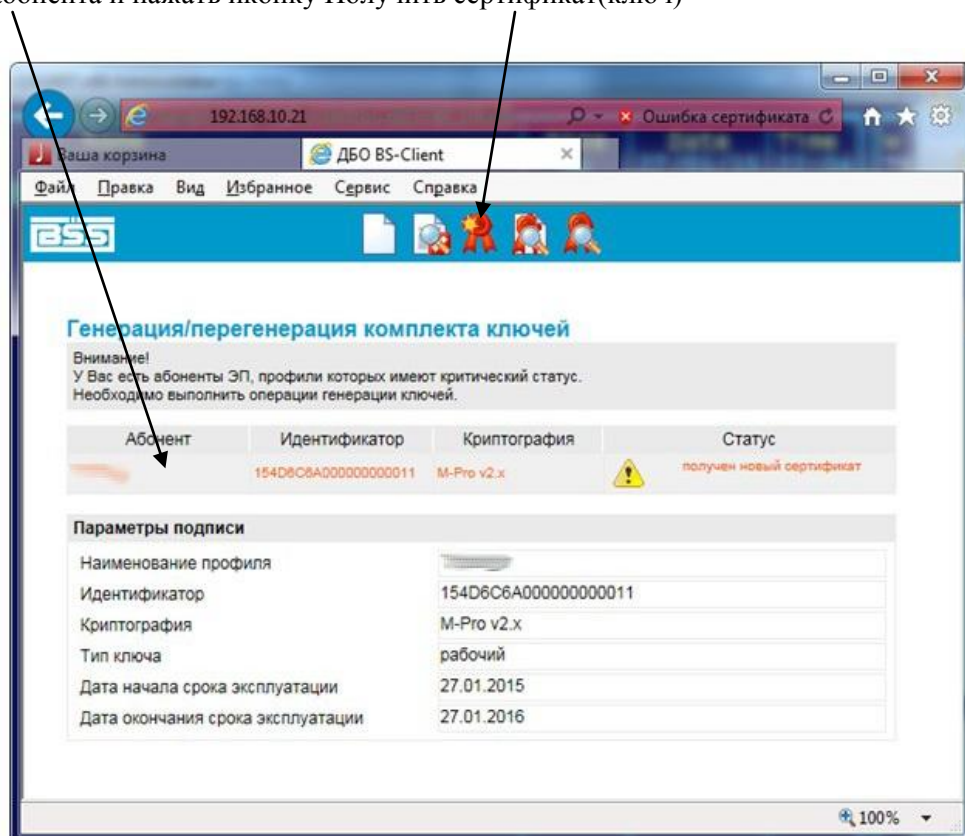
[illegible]абонента и нажать иконку Получить сертификат(ключ)

192.168.10.21

Ошибка сертификата

Ваша корзина

ДБО BS-Client

Файл Правка Вид Избранное Сервис Справка

BSS

Генерация/перегенерация комплекта ключей

Внимание!
У Вас есть абоненты ЭП, профили которых имеют критический статус.
Необходимо выполнить операции генерации ключей.

| Абонент | Идентификатор | Криптография | Статус |
|---|---|---|---|
| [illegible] | 154D6C6A000000000011 | M-Pro v2.x | получен новый сертификат |

Параметры подписи

| | |
|---|---|
| Наименование профиля | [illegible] |
| Идентификатор | 154D6C6A000000000011 |
| Криптография | M-Pro v2.x |
| Тип ключа | рабочий |
| Дата начала срока эксплуатации | 27.01.2015 |
| Дата окончания срока эксплуатации | 27.01.2016 |

100%